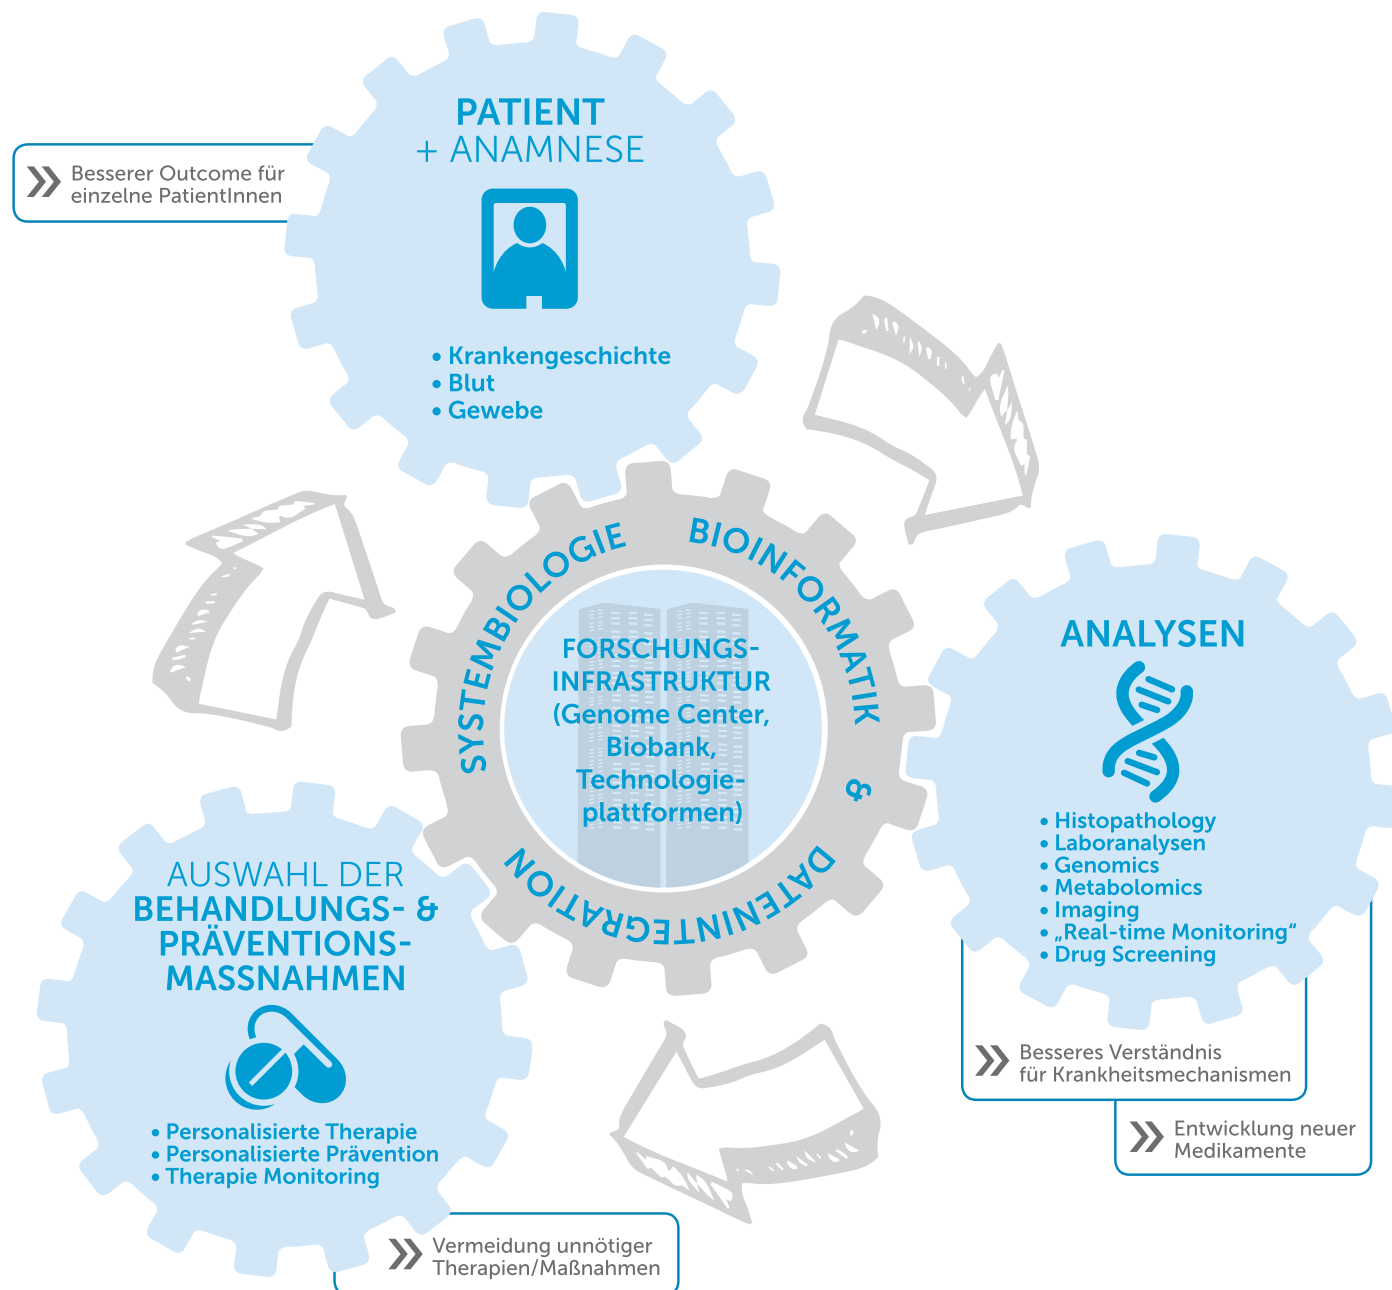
PATIENT
+ ANAMNESE

Besserer Outcome für einzelne PatientInnen

• Krankengeschichte
• Blut
• Gewebe

SYSTEMBIOLOGIE BIOINFORMATIK & DATENINTEGRATION

FORSCHUNGS-INFRASTRUKTUR (Genome Center, Biobank, Technologieplattformen)

ANALYSEN

• Histopathology
• Laboranalysen
• Genomics
• Metabolomics
• Imaging
• „Real-time Monitoring"
• Drug Screening

Besseres Verständnis für Krankheitsmechanismen

Entwicklung neuer Medikamente

AUSWAHL DER
BEHANDLUNGS- & PRÄVENTIONS-MASSNAHMEN

• Personalisierte Therapie
• Personalisierte Prävention
• Therapie Monitoring

Vermeidung unnötiger Therapien/Maßnahmen